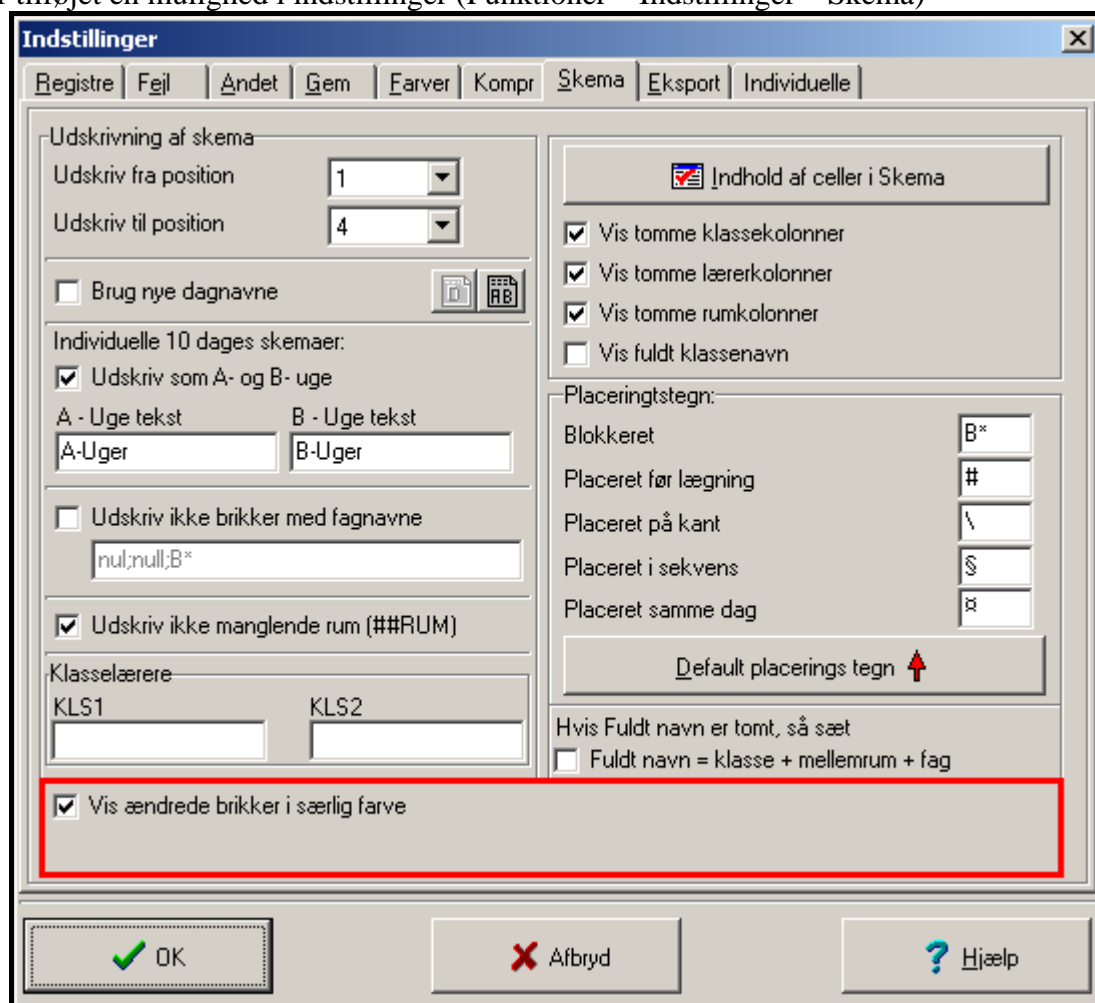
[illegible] tilføjet en mangled i Indstillinger (Funktioner – Indstillinger – Skema)

Indstillinger

Registre | Fejl | Andet | Gem | Farver | Kompr | Skema | Eksport | Individuelle

Udskrivning af skema
Udskriv fra position 1
Udskriv til position 4

Brug nye dagnavne

Individuelle 10 dages skemaer:
Udskriv som A- og B- uge
A - Uge tekst
A-Uger
B - Uge tekst
B-Uger

Udskriv ikke brikker med fagnavne
nul;null;B*

Udskriv ikke manglende rum (##RUM)

Klasselærere
KLS1
KLS2

Indhold af celler i Skema

Vis tomme klassekolonner
Vis tomme lærerkolonner
Vis tomme rumkolonner
Vis fuldt klassenavn

Placeringtstegn:
Blokkeret B*
Placeret før lægning #
Placeret på kant \
Placeret i sekvens §
Placeret samme dag ¤

Default placerings tegn

Hvis Fuldt navn er tomt, så sæt
Fuldt navn = klasse + mellemrum + fag

Vis ændrede brikker i særlig farve

OK
Afbryd
Hjælp